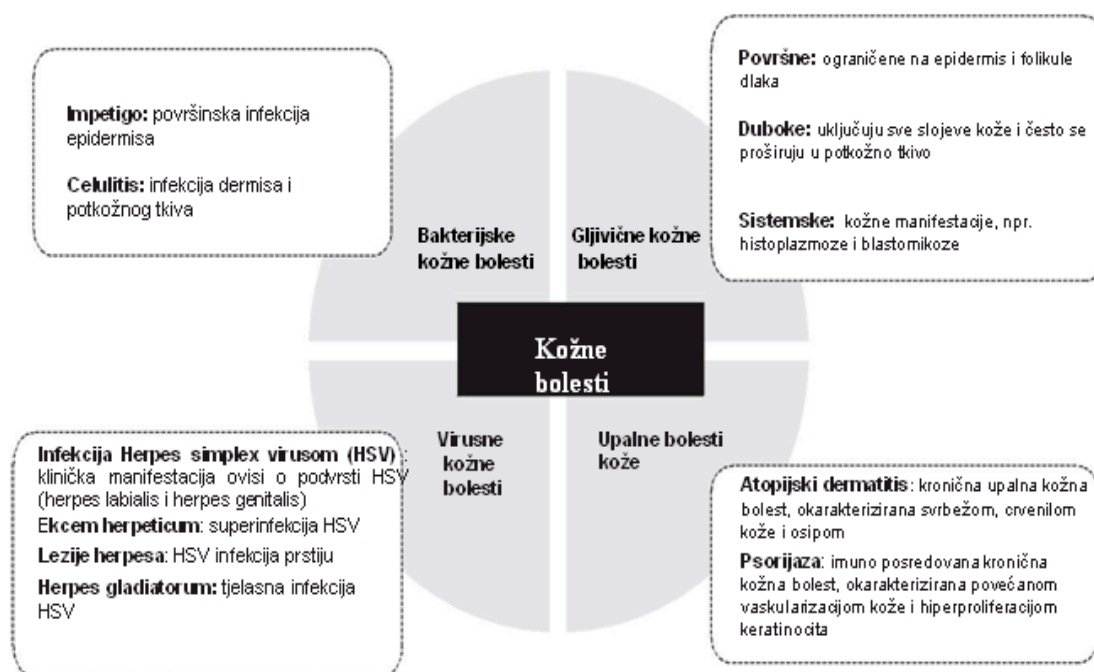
Impetigo: površinska infekcija epidermisa

Celulitis: infekcija dermisa i potkožnog tkiva

Površne: ograničene na epidermis i folikule dlaka

Duboke: uključuju sve slojeve kože i često se proširuju u potkožno tkivo

Sistemske: kožne manifestacije, npr. histoplazmoze i blastomikoze

Bakterijske kožne bolesti

Gljivične kožne bolesti

Kožne bolesti

Virusne kožne bolesti

Upalne bolesti kože

Infekcija Herpes simplex virusom (HSV): klinička manifestacija ovisi o podvrsti HSV (herpes labialis i herpes genitalis)

Ekcem herpeticum: superinfekcija HSV

Lezije herpesa: HSV infekcija prstiju

Herpes gladiatorum: tjelasna infekcija HSV

Atopijski dermatitis: kronična upalna kožna bolest, okarakterizirana svrbežom, crvenilom kože i osipom

Psorijaza: imuno posredovana kronična kožna bolest, okarakterizirana povećanom vaskularizacijom kože i hiperproliferacijom keratinocita